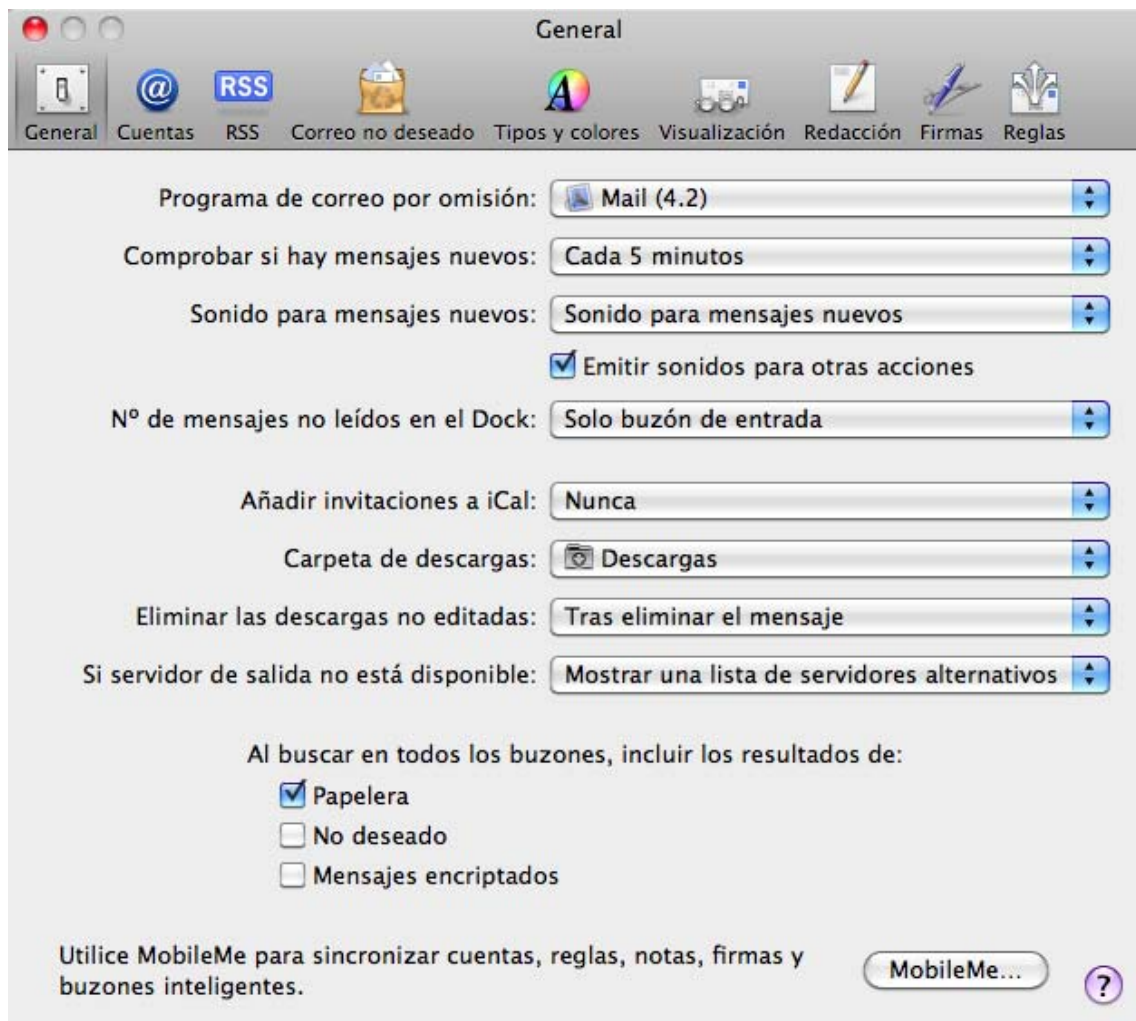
General

RSS

General Cuentas RSS Correo no deseado Tipos y colores Visualización Redacción Firmas Reglas

Programa de correo por omisión: Mail (4.2)

Comprobar si hay mensajes nuevos: Cada 5 minutos

Sonido para mensajes nuevos: Sonido para mensajes nuevos

Emitir sonidos para otras acciones

Nº de mensajes no leídos en el Dock: Solo buzón de entrada

Añadir invitaciones a iCal: Nunca

Carpeta de descargas: Descargas

Eliminar las descargas no editadas: Tras eliminar el mensaje

Si servidor de salida no está disponible: Mostrar una lista de servidores alternativos

Al buscar en todos los buzones, incluir los resultados de:

Papelera

No deseado

Mensajes encriptados

Utilice MobileMe para sincronizar cuentas, reglas, notas, firmas y buzones inteligentes.

MobileMe...

?